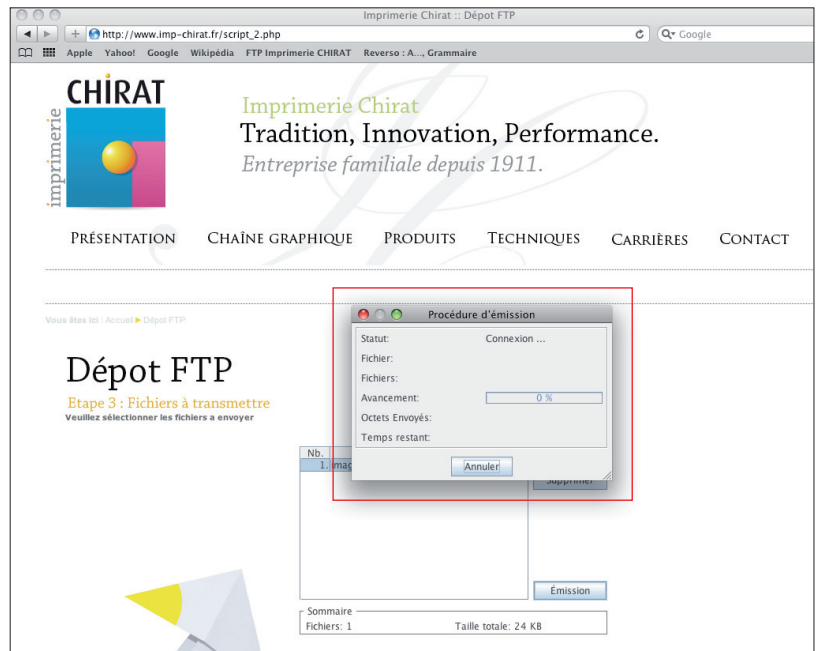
Imprimerie Chirat :: Dépot FTP

http://www.imp-chirat.fr/script_2.php

Q▾ Google

Apple Yahoo! Google Wikipédia FTP Imprimerie CHIRAT Reverso : A..., Grammaire

CHIRAT
imprimerie

Imprimerie Chirat
Tradition, Innovation, Performance.
Entreprise familiale depuis 1911.

PRÉSENTATION CHAÎNE GRAPHIQUE PRODUITS TECHNIQUES CARRIÈRES CONTACT

Vous êtes ici : Accueil ▶ Dépot FTP

Dépot FTP

Etape 3 : Fichiers à transmettre
Veuillez sélectionner les fichiers a envoyer

Procédure d'émission

Statut: Connexion ...
Fichier:
Fichiers:
Avancement: 0 %
Octets Envoyés:
Temps restant:

Annuler

Nb.
1. imag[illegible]

Supprimer

Émission

Sommaire
Fichiers: 1 Taille totale: 24 KB